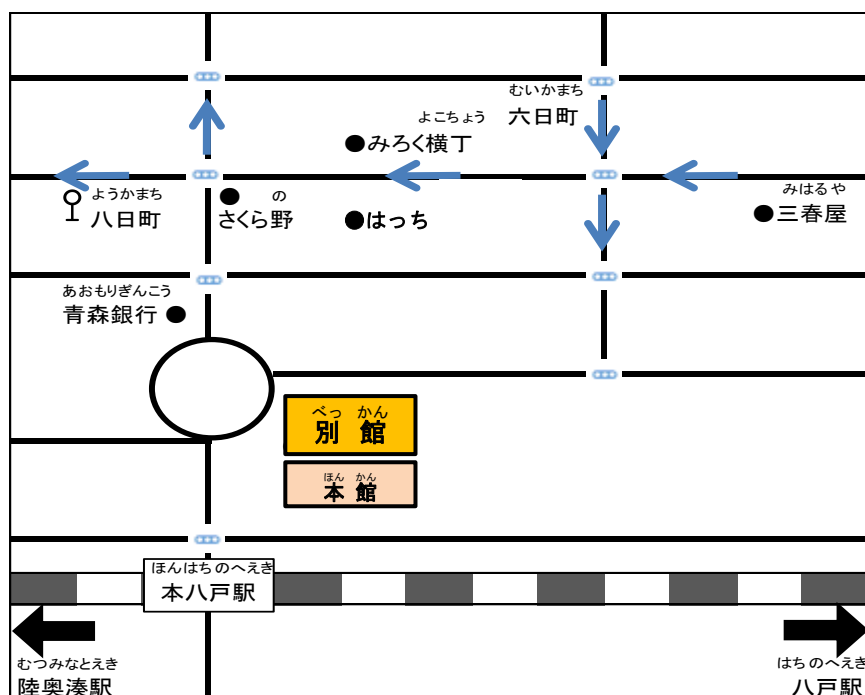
むいかまち
六日町

よこちょう
●みろく横丁

ようかまち
八日町

●　の
さくら野

●はっち

みはるや
●三春屋

あおもりぎんこう
青森銀行 ●

べっ かん
別 館

ほん かん
本 館

ほんはちのへえき
本八戸駅

むつみなとえき
陸奥湊駅

はちのへえき
八戸駅